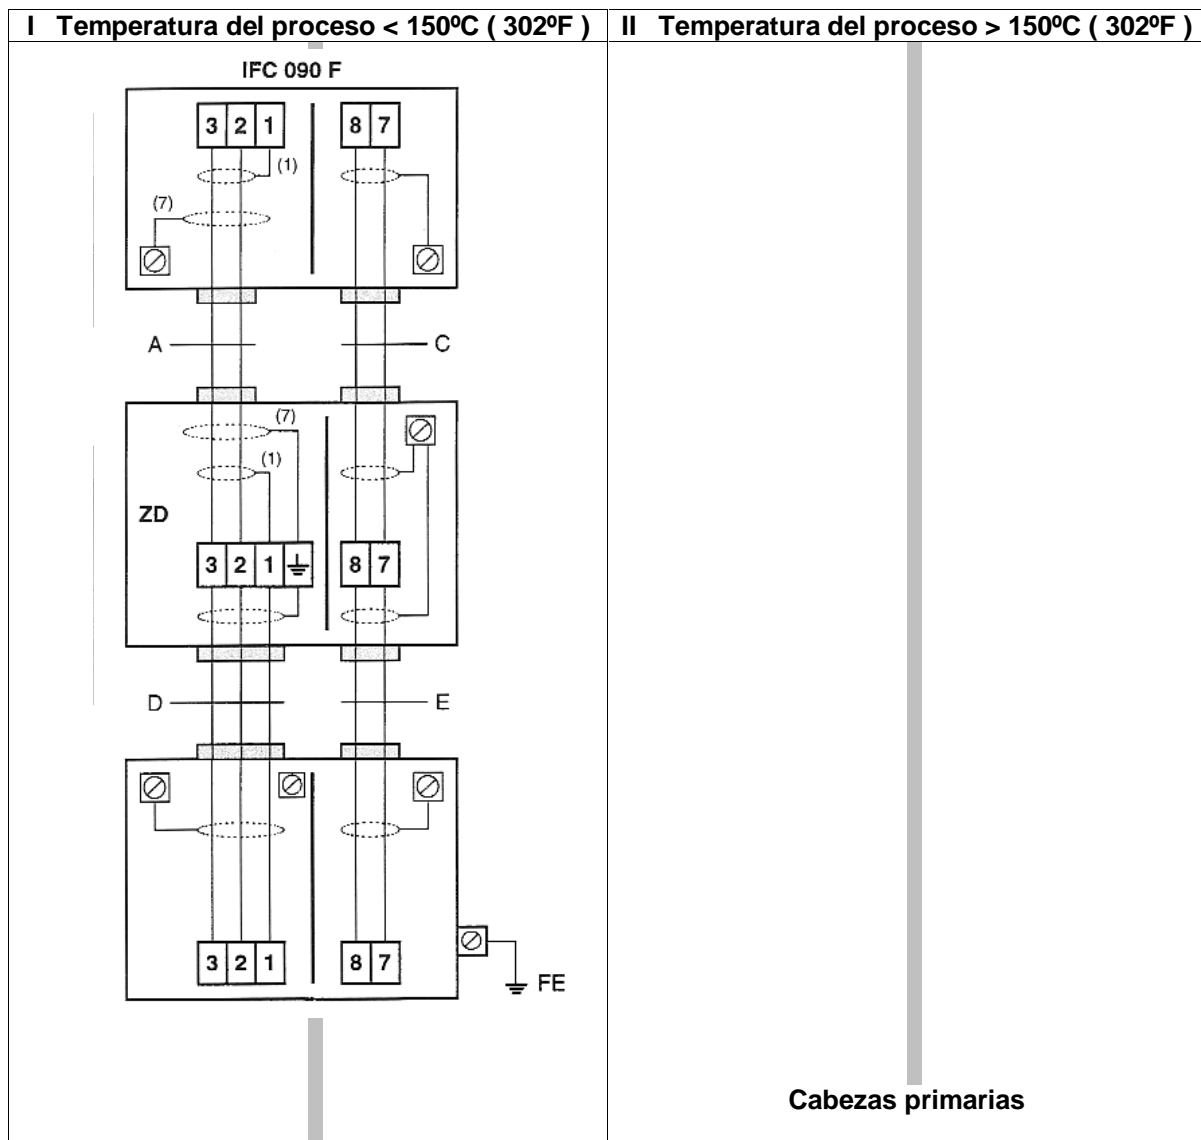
| I Temperatura del proceso < 150ºC ( 302ºF ) | II Temperatura del proceso > 150ºC ( 302ºF ) |
|---|---|
| IFC 090 F<br>3 2 1 8 7<br>(1)<br>(7)<br>A C<br>(7)<br>(1)<br>ZD<br>3 2 1 8 7<br>D E<br>3 2 1 8 7<br>FE | Cabezas primarias |